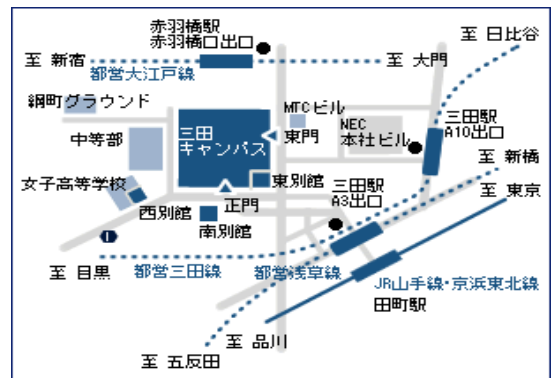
赤羽橋駅
赤羽橋口出口

至 日比谷

至 新宿

至 大門

都営大江戸線

綱町グラウンド

MTCビル

三田駅
A10出口

中等部

三田
キャンパス

東門

NEC
本社ビル

至 新橋

女子高等学校

東別館

三田駅
A3出口

至 東京

西別館

正門

南別館

至 目黒

都営三田線

都営浅草線

JR山手線・京浜東北線

田町駅

至 品川

至 五反田